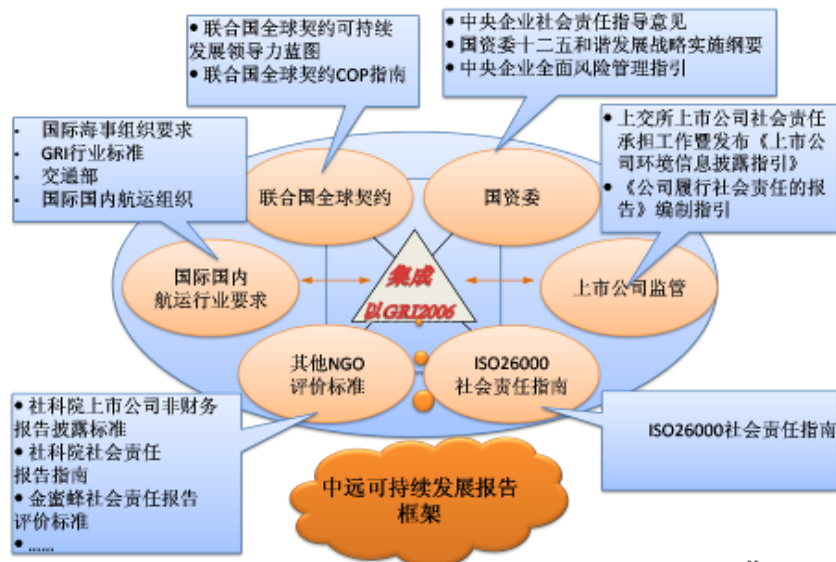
• 联合国全球契约可持续发展领导力蓝图
• 联合国全球契约COP指南

• 中央企业社会责任指导意见
• 国资委十二五和谐发展战略实施纲要
• 中央企业全面风险管理指引

• 国际海事组织要求
• GRI行业标准
• 交通部
• 国际国内航运组织

• 上交所上市公司社会责任承担工作暨发布《上市公司环境信息披露指引》
• 《公司履行社会责任的报告》编制指引

联合国全球契约

国资委

国际国内航运行业要求

集成 以GRI2006

上市公司监管

其他NGO评价标准

ISO26000社会责任指南

• 社科院上市公司非财务报告披露标准
• 社科院社会责任报告指南
• 金蜜蜂社会责任报告评价标准
• ……

ISO26000社会责任指南

中远可持续发展报告框架